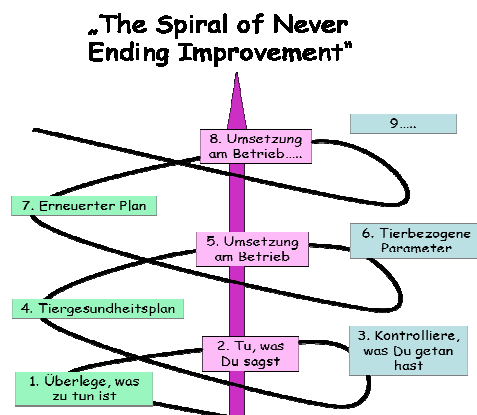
„The Spiral of Never Ending Improvement“

8. Umsetzung am Betrieb…..

9….

7. Erneuerter Plan

5. Umsetzung am Betrieb

6. Tierbezogene Parameter

4. Tiergesundheitsplan

2. Tu, was Du sagst

3. Kontrolliere, was Du getan hast

1. Überlege, was zu tun ist